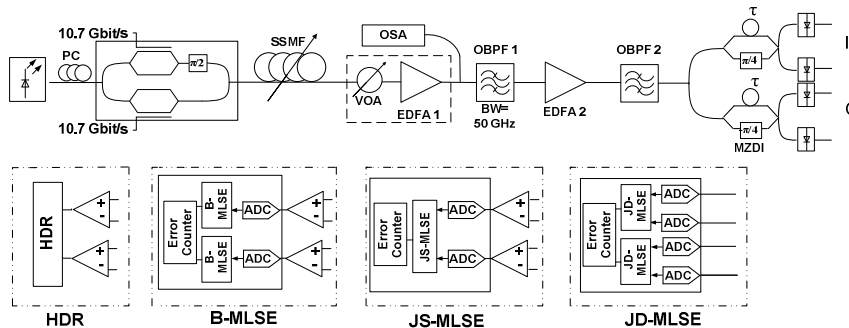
10.7 Gbit/s
PC
$\pi/2$
10.7 Gbit/s
SSMF
OSA
VOA
EDFA 1
OBPF 1
BW= 50 GHz
EDFA 2
OBPF 2
$\tau$
$\pi/4$
$\tau$
$\pi/4$
MZDI
I
Q

HDR
+
-
+
-
HDR

Error Counter
B-MLSE
B-MLSE
ADC
ADC
+
-
+
-
B-MLSE

Error Counter
JS-MLSE
ADC
ADC
+
-
+
-
JS-MLSE

Error Counter
JD-MLSE
JD-MLSE
ADC
ADC
ADC
ADC
JD-MLSE